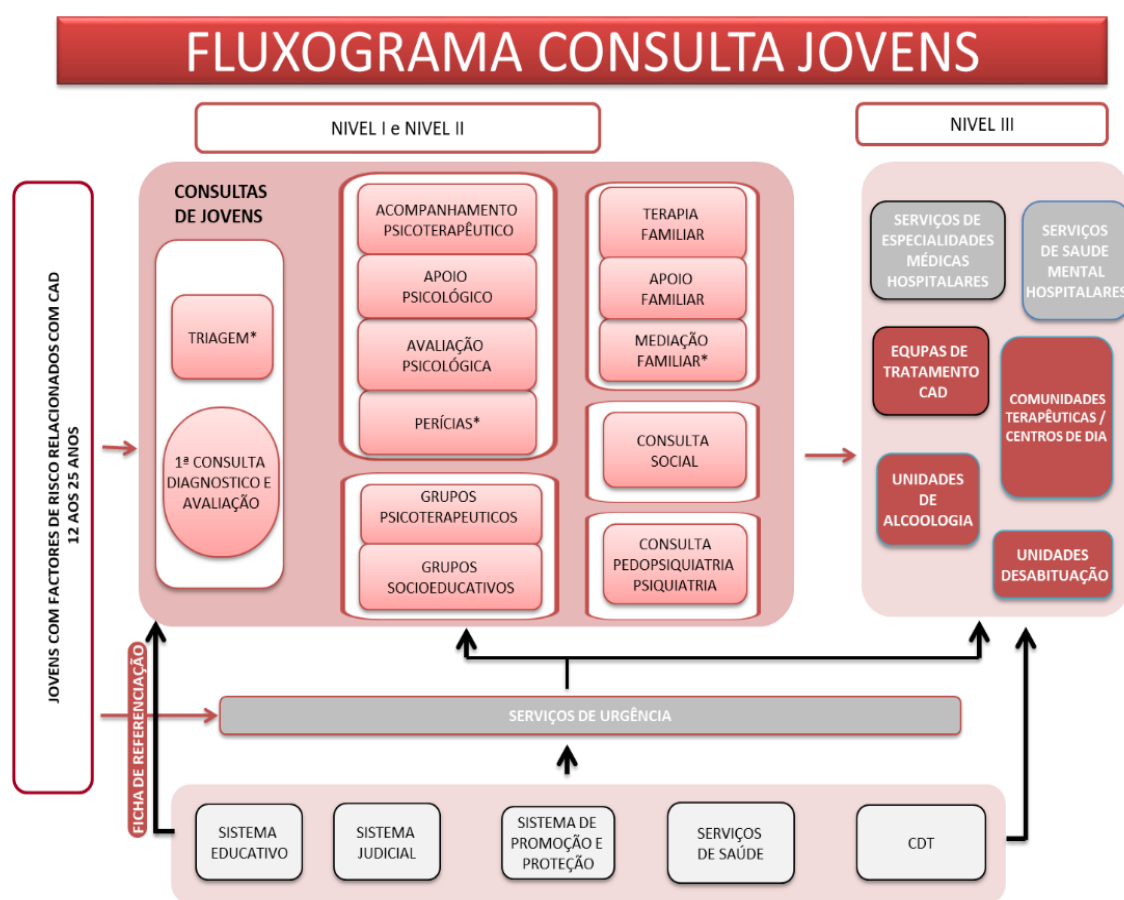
FLUXOGRAMA CONSULTA JOVENS

NIVEL I e NIVEL II

NIVEL III

JOVENS COM FACTORES DE RISCO RELACIONADOS COM CAD
12 AOS 25 ANOS

CONSULTAS DE JOVENS

TRIAGEM*

1ª CONSULTA DIAGNOSTICO E AVALIAÇÃO

ACOMPANHAMENTO PSICOTERAPÊUTICO

APOIO PSICOLÓGICO

AVALIAÇÃO PSICOLÓGICA

PERÍCIAS*

GRUPOS PSICOTERAPEUTICOS

GRUPOS SOCIOEDUCATIVOS

TERAPIA FAMILIAR

APOIO FAMILIAR

MEDIAÇÃO FAMILIAR*

CONSULTA SOCIAL

CONSULTA PEDOPSIQUIATRIA PSIQUIATRIA

SERVIÇOS DE ESPECIALIDADES MÉDICAS HOSPITALARES

SERVIÇOS DE SAUDE MENTAL HOSPITALARES

EQUPAS DE TRATAMENTO CAD

COMUNIDADES TERAPÊUTICAS / CENTROS DE DIA

UNIDADES DE ALCOOLOGIA

UNIDADES DESABITUAÇÃO

FICHA DE REFERENCIAÇÃO

SERVIÇOS DE URGÊNCIA

SISTEMA EDUCATIVO

SISTEMA JUDICIAL

SISTEMA DE PROMOÇÃO E PROTEÇÃO

SERVIÇOS DE SAÚDE

CDT